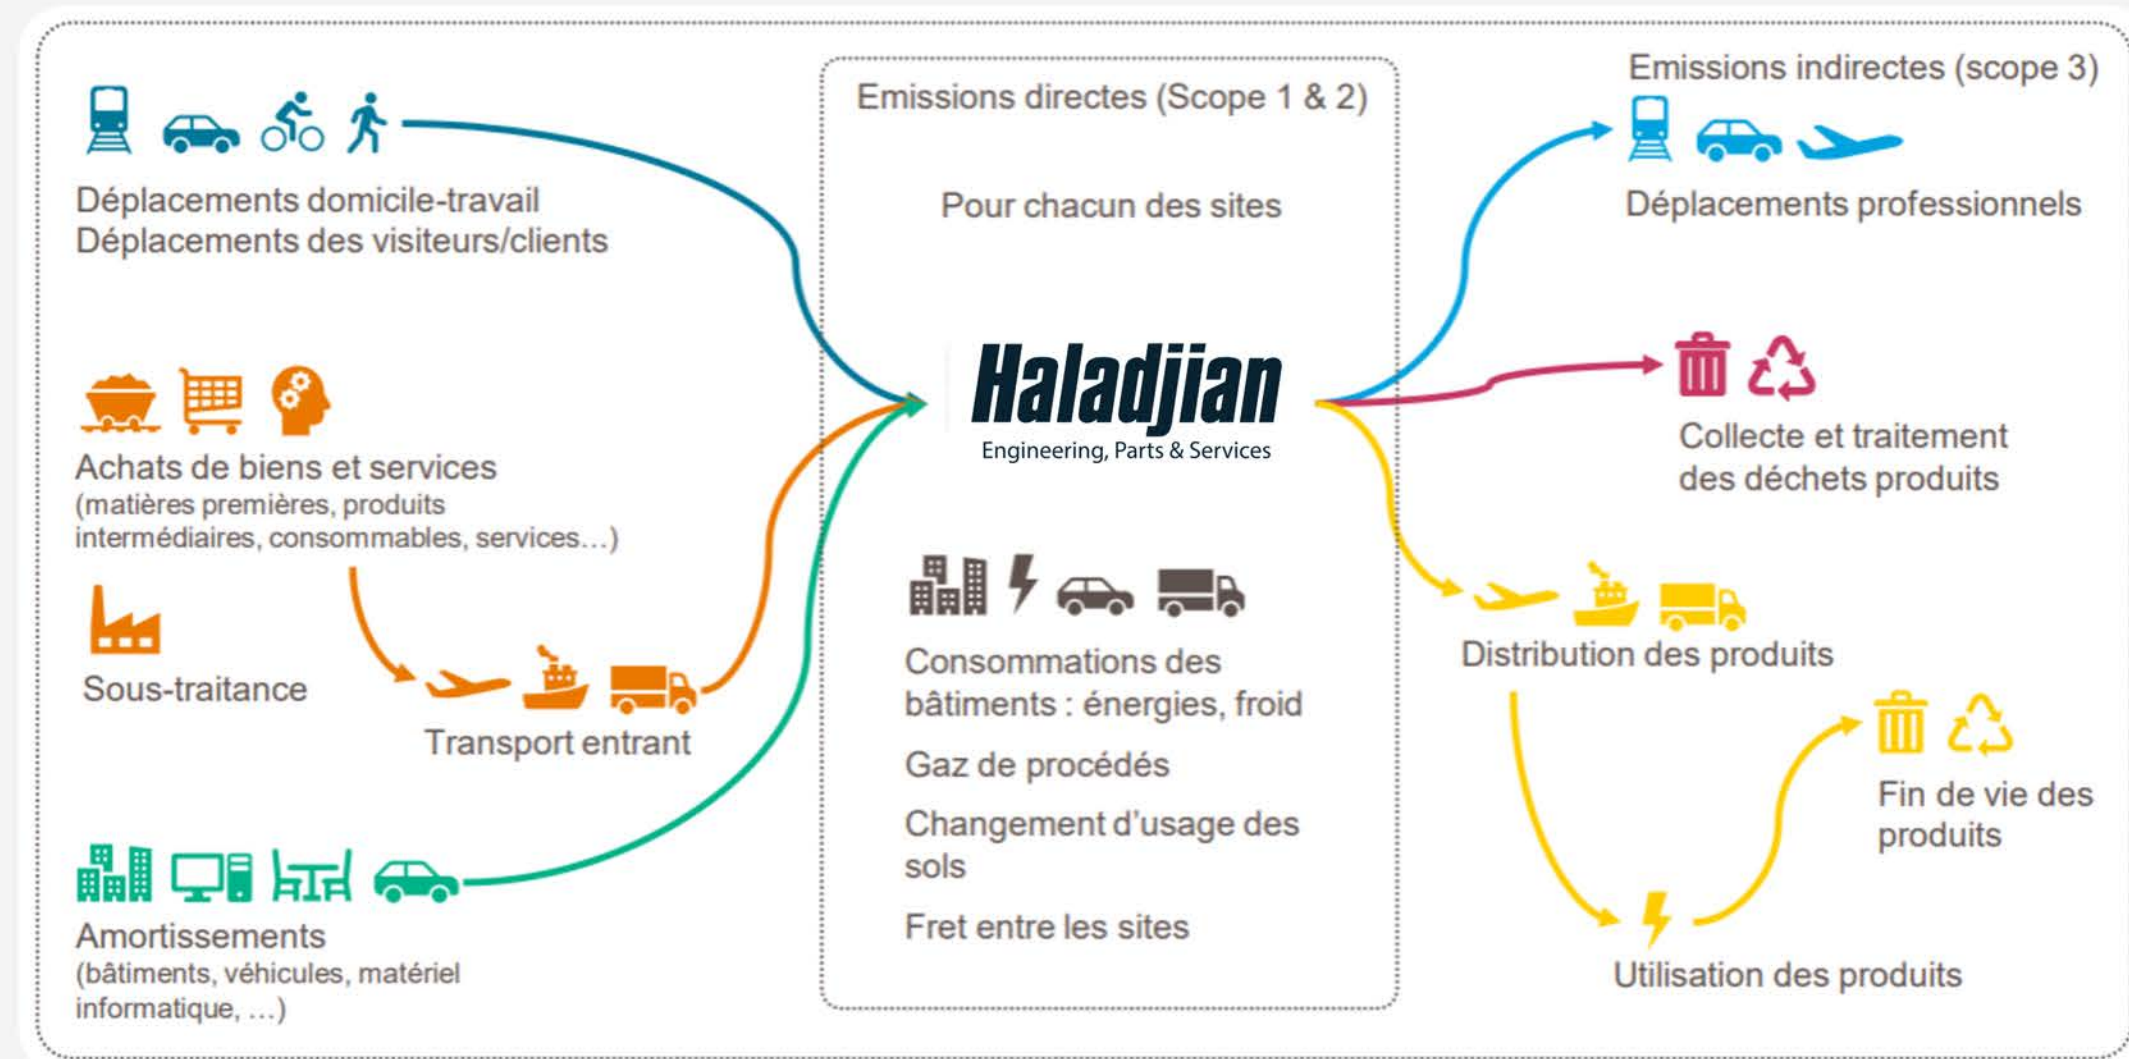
Déplacements domicile-travail
Déplacements des visiteurs/clients

Achats de biens et services
(matières premières, produits intermédiaires, consommables, services…)

Sous-traitance

Transport entrant

Amortissements
(bâtiments, véhicules, matériel informatique, …)

Emissions directes (Scope 1 & 2)

Pour chacun des sites

Haladjian
Engineering, Parts & Services

Consommations des bâtiments : énergies, froid

Gaz de procédés

Changement d'usage des sols

Fret entre les sites

Emissions indirectes (scope 3)

Déplacements professionnels

Collecte et traitement des déchets produits

Distribution des produits

Fin de vie des produits

Utilisation des produits